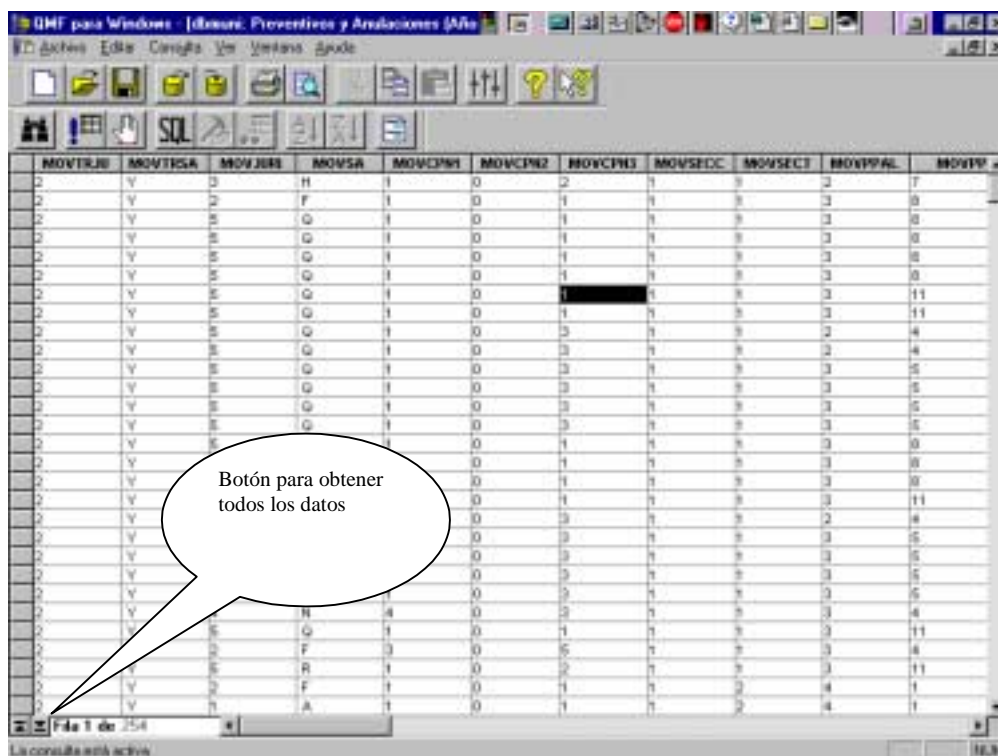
QMF para Windows - [dbmaní: Preventivos y Anulaciones (Año

Archivo Editar Consulta Ver Ventana Ayuda

SQL

| MOVTRJU | MOVTRSA | MOVJURI | MOVSA | MOVCPN1 | MOVCPN2 | MOVCPN3 | MOVSECC | MOVSECT | MOVPPAL | MOVPP |
|---|---|---|---|---|---|---|---|---|---|---|
| 2 | Y | 3 | H | 1 | 0 | 2 | 1 | 1 | 2 | 7 |
| 2 | Y | 2 | F | 1 | 0 | 1 | 1 | 1 | 3 | 8 |
| 2 | Y | 5 | Q | 1 | 0 | 1 | 1 | 1 | 3 | 8 |
| 2 | Y | 5 | Q | 1 | 0 | 1 | 1 | 1 | 3 | 8 |
| 2 | Y | 5 | Q | 1 | 0 | 1 | 1 | 1 | 3 | 8 |
| 2 | Y | 5 | Q | 1 | 0 | 1 | 1 | 1 | 3 | 8 |
| 2 | Y | 5 | Q | 1 | 0 | 1 | 1 | 1 | 3 | 11 |
| 2 | Y | 5 | Q | 1 | 0 | 1 | 1 | 1 | 3 | 11 |
| 2 | Y | 5 | Q | 1 | 0 | 3 | 1 | 1 | 2 | 4 |
| 2 | Y | 5 | Q | 1 | 0 | 3 | 1 | 1 | 2 | 4 |
| 2 | Y | 5 | Q | 1 | 0 | 3 | 1 | 1 | 3 | 5 |
| 2 | Y | 5 | Q | 1 | 0 | 3 | 1 | 1 | 3 | 5 |
| 2 | Y | 5 | Q | 1 | 0 | 3 | 1 | 1 | 3 | 5 |
| 2 | Y | 5 | Q | 1 | 0 | 3 | 1 | 1 | 3 | 5 |
| 2 | Y | 5 | | 1 | 0 | 1 | 1 | 1 | 3 | 8 |
| 2 | Y | | | | 0 | 1 | 1 | 1 | 3 | 8 |
| 2 | Y | | | | 0 | 1 | 1 | 1 | 3 | 8 |
| 2 | Y | | | | 0 | 1 | 1 | 1 | 3 | 11 |
| 2 | Y | | | | 0 | 3 | 1 | 1 | 2 | 4 |
| 2 | Y | | | | 0 | 3 | 1 | 1 | 3 | 5 |
| 2 | Y | | | | 0 | 3 | 1 | 1 | 3 | 5 |
| 2 | Y | | | | 0 | 3 | 1 | 1 | 3 | 5 |
| 2 | Y | | | 1 | 0 | 3 | 1 | 1 | 3 | 5 |
| 2 | Y | | N | 4 | 0 | 3 | 1 | 1 | 3 | 4 |
| 2 | Y | 6 | Q | 1 | 0 | 1 | 1 | 1 | 3 | 11 |
| 2 | Y | 2 | F | 3 | 0 | 6 | 1 | 1 | 3 | 4 |
| 2 | Y | 6 | R | 1 | 0 | 2 | 1 | 1 | 3 | 11 |
| 2 | Y | 2 | F | 1 | 0 | 1 | 1 | 2 | 4 | 1 |
| 2 | Y | 1 | A | 1 | 0 | 1 | 1 | 2 | 4 | 1 |

Botón para obtener todos los datos

Fila 1 de 254

La consulta está activa